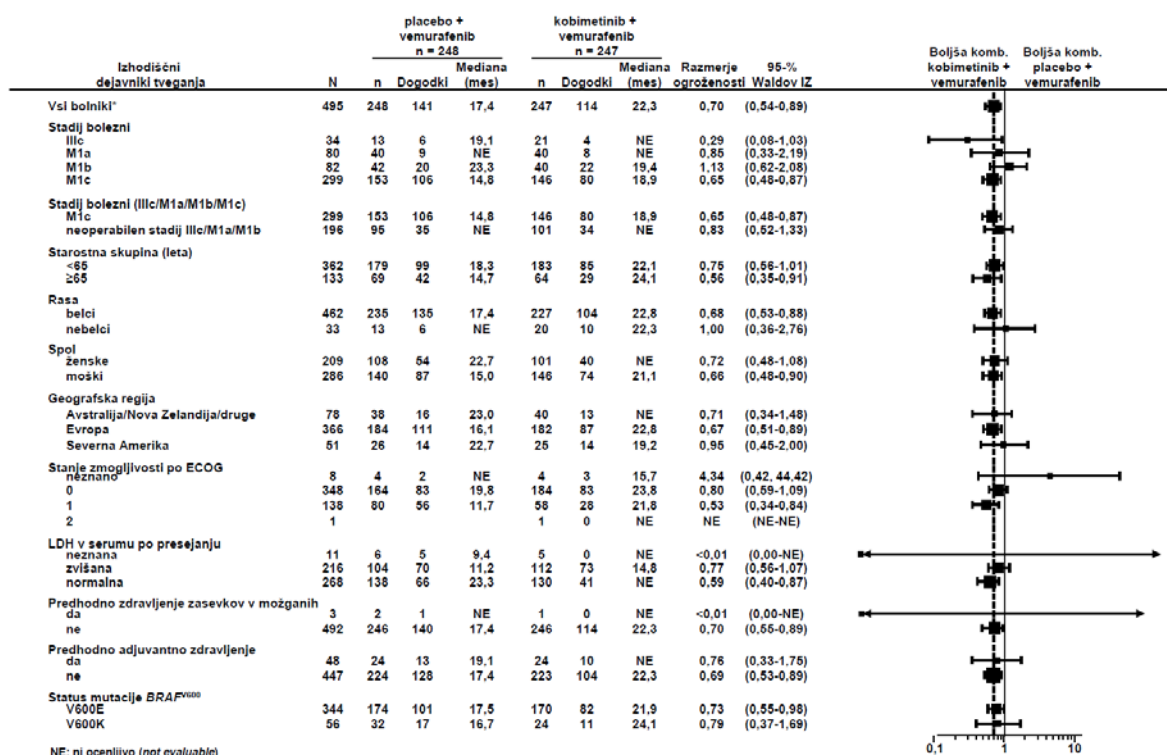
| Izhodiščni dejavniki tveganja | N | placebo + vemurafenib n = 248 n | Dogodki | Mediana (mes) | kobimetinib + vemurafenib n = 247 n | Dogodki | Mediana (mes) | Razmerje ogroženosti | 95-% Waldov IZ |
|---|---|---|---|---|---|---|---|---|---|
| Vsi bolniki* | 495 | 248 | 141 | 17,4 | 247 | 114 | 22,3 | 0,70 | (0,54-0,89) |
| Stadij bolezni | | | | | | | | | |
| IIIc | 34 | 13 | 6 | 19,1 | 21 | 4 | NE | 0,29 | (0,08-1,03) |
| M1a | 80 | 40 | 9 | NE | 40 | 8 | NE | 0,85 | (0,33-2,19) |
| M1b | 82 | 42 | 20 | 23,3 | 40 | 22 | 19,4 | 1,13 | (0,62-2,08) |
| M1c | 299 | 153 | 106 | 14,8 | 146 | 80 | 18,9 | 0,65 | (0,48-0,87) |
| Stadij bolezni (IIIc/M1a/M1b/M1c) | | | | | | | | | |
| M1c | 299 | 153 | 106 | 14,8 | 146 | 80 | 18,9 | 0,65 | (0,48-0,87) |
| neoperabilen stadij IIIc/M1a/M1b | 196 | 95 | 35 | NE | 101 | 34 | NE | 0,83 | (0,52-1,33) |
| Starostna skupina (leta) | | | | | | | | | |
| <65 | 362 | 179 | 99 | 18,3 | 183 | 85 | 22,1 | 0,75 | (0,56-1,01) |
| ≥65 | 133 | 69 | 42 | 14,7 | 64 | 29 | 24,1 | 0,56 | (0,35-0,91) |
| Rasa | | | | | | | | | |
| belci | 462 | 235 | 135 | 17,4 | 227 | 104 | 22,8 | 0,68 | (0,53-0,88) |
| nebelci | 33 | 13 | 6 | NE | 20 | 10 | 22,3 | 1,00 | (0,36-2,76) |
| Spol | | | | | | | | | |
| ženske | 209 | 108 | 54 | 22,7 | 101 | 40 | NE | 0,72 | (0,48-1,08) |
| moški | 286 | 140 | 87 | 15,0 | 146 | 74 | 21,1 | 0,66 | (0,48-0,90) |
| Geografska regija | | | | | | | | | |
| Avstralija/Nova Zelandija/druge | 78 | 38 | 16 | 23,0 | 40 | 13 | NE | 0,71 | (0,34-1,48) |
| Evropa | 366 | 184 | 111 | 16,1 | 182 | 87 | 22,8 | 0,67 | (0,51-0,89) |
| Severna Amerika | 51 | 26 | 14 | 22,7 | 25 | 14 | 19,2 | 0,95 | (0,45-2,00) |
| Stanje zmogljivosti po ECOG | | | | | | | | | |
| neznano | 8 | 4 | 2 | NE | 4 | 3 | 15,7 | 4,34 | (0,42, 44,42) |
| 0 | 348 | 164 | 83 | 19,8 | 184 | 83 | 23,8 | 0,80 | (0,59-1,09) |
| 1 | 138 | 80 | 56 | 11,7 | 58 | 28 | 21,8 | 0,53 | (0,34-0,84) |
| 2 | 1 | | | | 1 | 0 | NE | NE | (NE-NE) |
| LDH v serumu po presejanju | | | | | | | | | |
| neznana | 11 | 6 | 5 | 9,4 | 5 | 0 | NE | <0,01 | (0,00-NE) |
| zvišana | 216 | 104 | 70 | 11,2 | 112 | 73 | 14,8 | 0,77 | (0,56-1,07) |
| normalna | 268 | 138 | 66 | 23,3 | 130 | 41 | NE | 0,59 | (0,40-0,87) |
| Predhodno zdravljenje zasevkov v možganih | | | | | | | | | |
| da | 3 | 2 | 1 | NE | 1 | 0 | NE | <0,01 | (0,00-NE) |
| ne | 492 | 246 | 140 | 17,4 | 246 | 114 | 22,3 | 0,70 | (0,55-0,89) |
| Predhodno adjuvantno zdravljenje | | | | | | | | | |
| da | 48 | 24 | 13 | 19,1 | 24 | 10 | NE | 0,76 | (0,33-1,75) |
| ne | 447 | 224 | 128 | 17,4 | 223 | 104 | 22,3 | 0,69 | (0,53-0,89) |
| Status mutacije *BRAF*$^{V600}$ | | | | | | | | | |
| V600E | 344 | 174 | 101 | 17,5 | 170 | 82 | 21,9 | 0,73 | (0,55-0,98) |
| V600K | 56 | 32 | 17 | 16,7 | 24 | 11 | 24,1 | 0,79 | (0,37-1,69) |

Boljša komb. kobimetinib + vemurafenib
Boljša komb. placebo + vemurafenib

0,1 1 10

NE: ni ocenljivo (*not evaluable*)